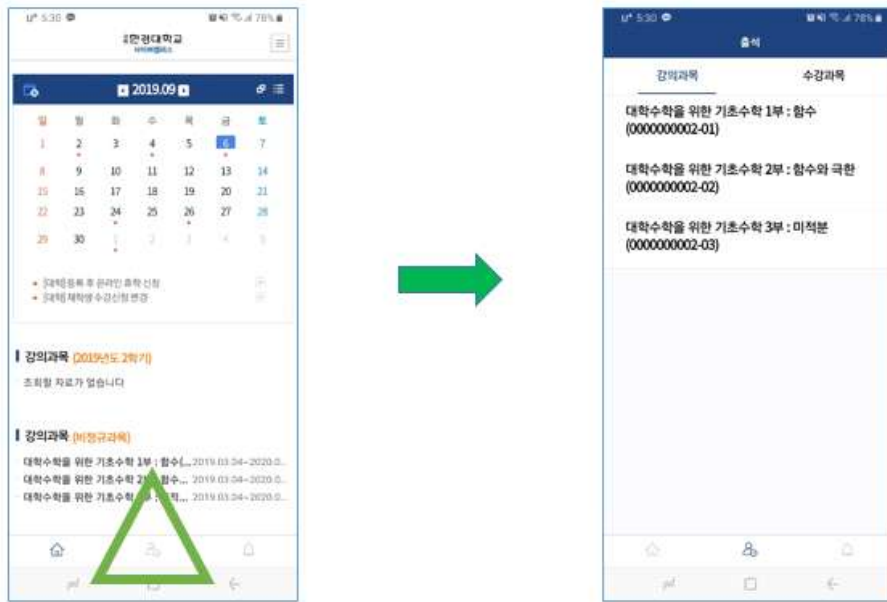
5:30

한경대학교
사이버캠퍼스

2019.09

| 일 | 월 | 화 | 수 | 목 | 금 | 토 |
|---|---|---|---|---|---|---|
| 1 | 2 | 3 | 4 | 5 | 6 | 7 |
| 8 | 9 | 10 | 11 | 12 | 13 | 14 |
| 15 | 16 | 17 | 18 | 19 | 20 | 21 |
| 22 | 23 | 24 | 25 | 26 | 27 | 28 |
| 29 | 30 | 1 | 2 | 3 | 4 | 5 |

• [대학]등록 후 온라인 휴학 신청
• [대학] 재학생 수강신청 변경

강의과목 (2019년도 2학기)

조회할 자료가 없습니다

강의과목 (비정규과목)

대학수학을 위한 기초수학 1부 : 함수(... 2019.03.04~2020.0...
대학수학을 위한 기초수학 2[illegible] 함수... 2019.03.04~2020.0...
대학수학을 위한 기초수학 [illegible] 적... 2019.03.04~2020.0...

5:30

출석

강의과목 수강과목

대학수학을 위한 기초수학 1부 : 함수 (0000000002-01)

대학수학을 위한 기초수학 2부 : 함수와 극한 (0000000002-02)

대학수학을 위한 기초수학 3부 : 미적분 (0000000002-03)